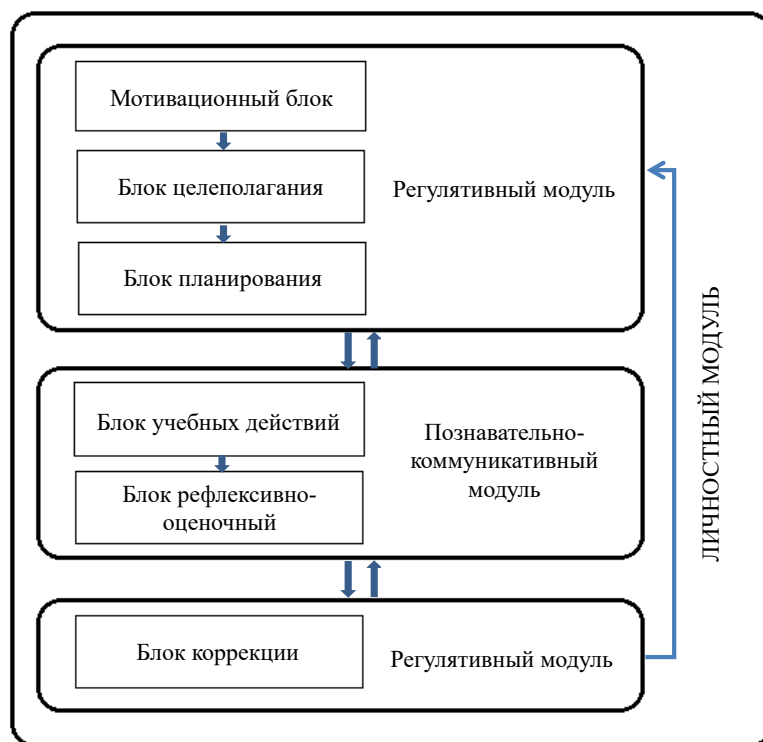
Мотивационный блок

Блок целеполагания

Блок планирования

Регулятивный модуль

Блок учебных действий

Блок рефлексивно-оценочный

Познавательно-коммуникативный модуль

Блок коррекции

Регулятивный модуль

ЛИЧНОСТНЫЙ МОДУЛЬ